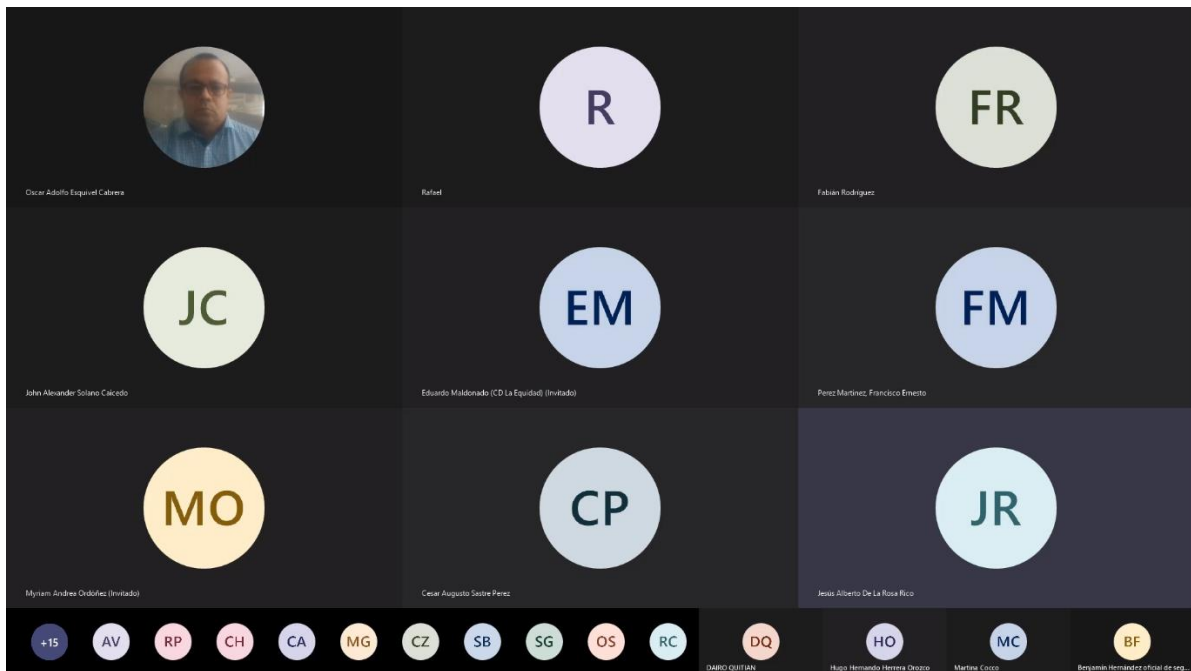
Oscar Adolfo Esquivel Cabrera

R

Rafael

FR

Fabián Rodriguez

JC

John Alexander Solano Caicedo

EM

Eduardo Maldonado (CD La Equidad) (Invitado)

FM

Perez Martinez, Francisco Ernesto

MO

Myriam Andrea Ordóñez (Invitado)

CP

Cesar Augusto Sastre Perez

JR

Jesús Alberto De La Rosa Rico

+15 AV RP CH CA MG CZ SB SG OS RC

DQ

DAIRO QUITIAN

HO

Hugo Hernando Herrera Orozco

MC

Martina Cocco

BF

Benjamín Hernández oficial de seg...